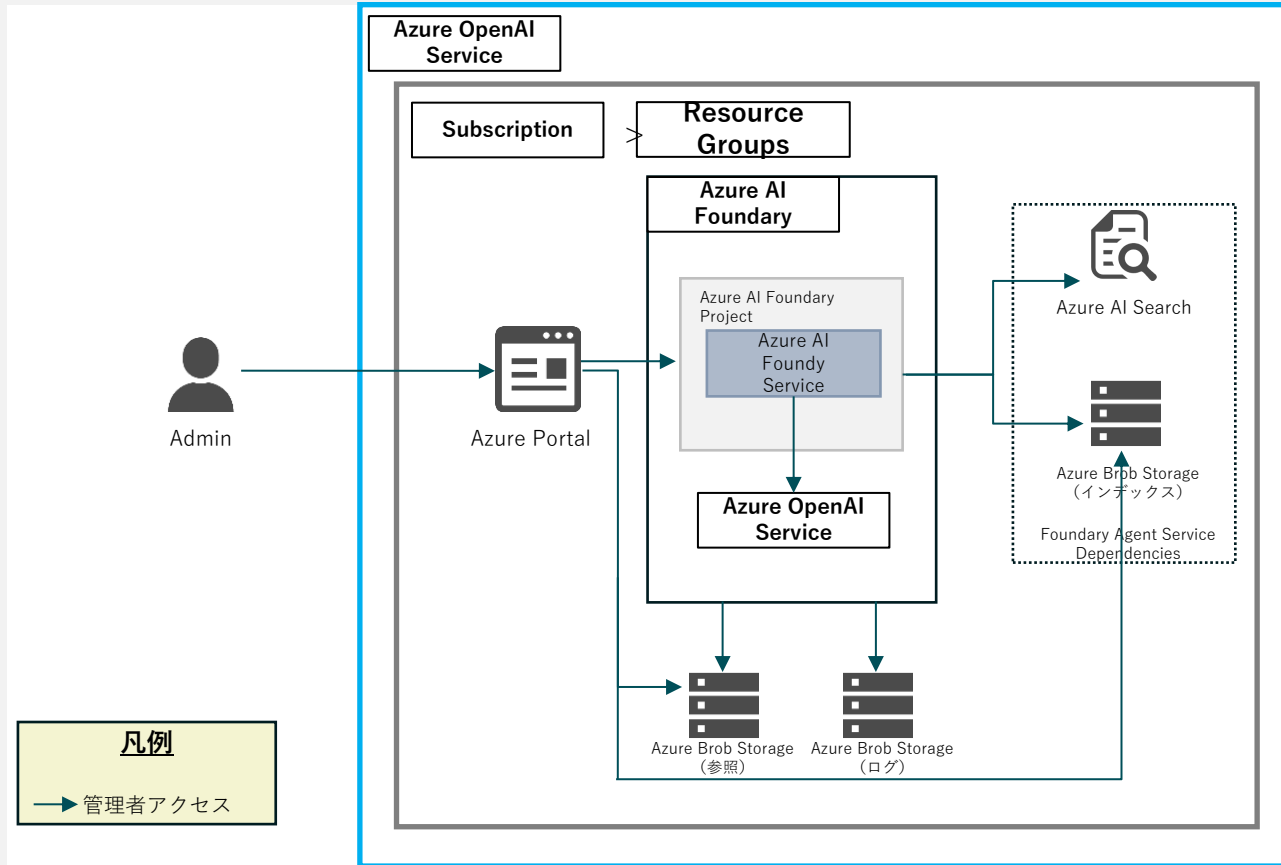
Azure OpenAI Service

Subscription

Resource Groups

Azure AI Foundary

Azure AI Foundary Project

Azure AI Foundy Service

Azure OpenAI Service

Azure AI Search

Azure Brob Storage （インデックス）

Foundary Agent Service Dependencies

Admin

Azure Portal

Azure Brob Storage （参照）

Azure Brob Storage （ログ）

凡例

管理者アクセス